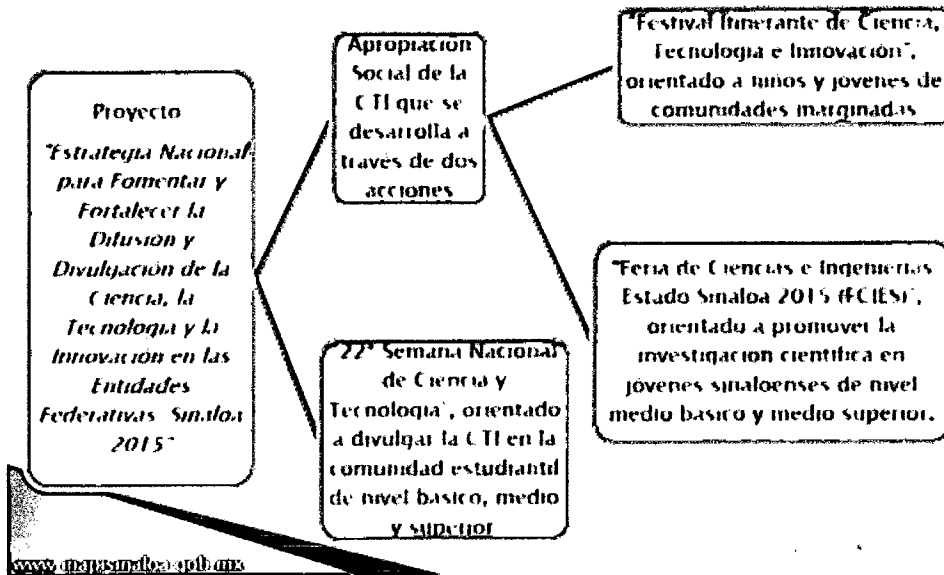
Proyecto

"Estrategia Nacional para Fomentar y Fortalecer la Difusión y Divulgación de la Ciencia, la Tecnología y la Innovación en las Entidades Federativas Sinaloa 2015"

Apropiación Social de la CTI que se desarrolla a través de dos acciones

"Festival Itinerante de Ciencia, Tecnología e Innovación", orientado a niños y jóvenes de comunidades marginadas

"Feria de Ciencias e Ingenierías Estado Sinaloa 2015 (FCIES)", orientado a promover la investigación científica en jóvenes sinaloenses de nivel medio básico y medio superior.

"22ª Semana Nacional de Ciencia y Tecnología", orientado a divulgar la CTI en la comunidad estudiantil de nivel básico, medio y superior

www.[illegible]sinaloa.gob.mx